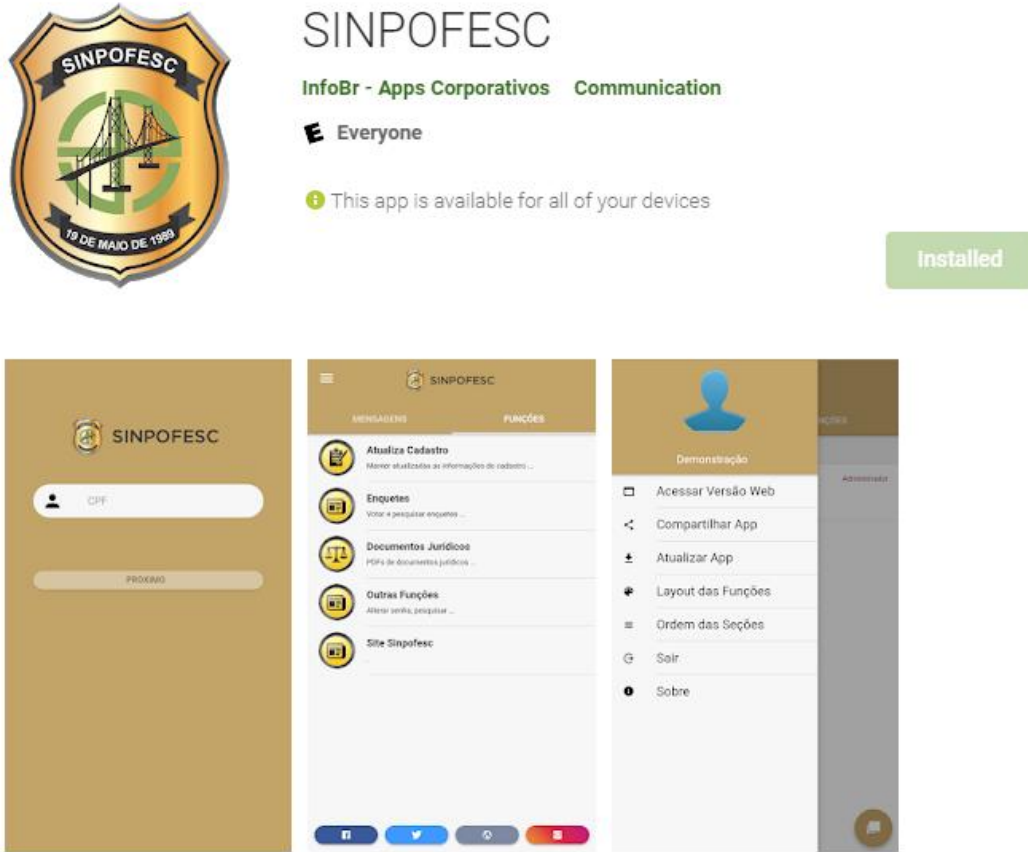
SINPOFESC

19 DE MAIO DE 1989

SINPOFESC

InfoBr - Apps Corporativos Communication

E Everyone

This app is available for all of your devices

Installed

SINPOFESC

CPF

PROXIMO

SINPOFESC

MENSAGENS FUNÇÕES

Atualiza Cadastro
Manter atualizadas as informações de cadastro ...

Enquetes
Votar e pesquisar enquetes ...

Documentos Juridicos
PDFs de documentos jurídicos ...

Outras Funções
Alterar senha, pesquisar ...

Site Sinpofesc

Demonstração

Acessar Versão Web

Compartilhar App

Atualizar App

Layout das Funções

Ordem das Seções

Sair

Sobre

Administrador